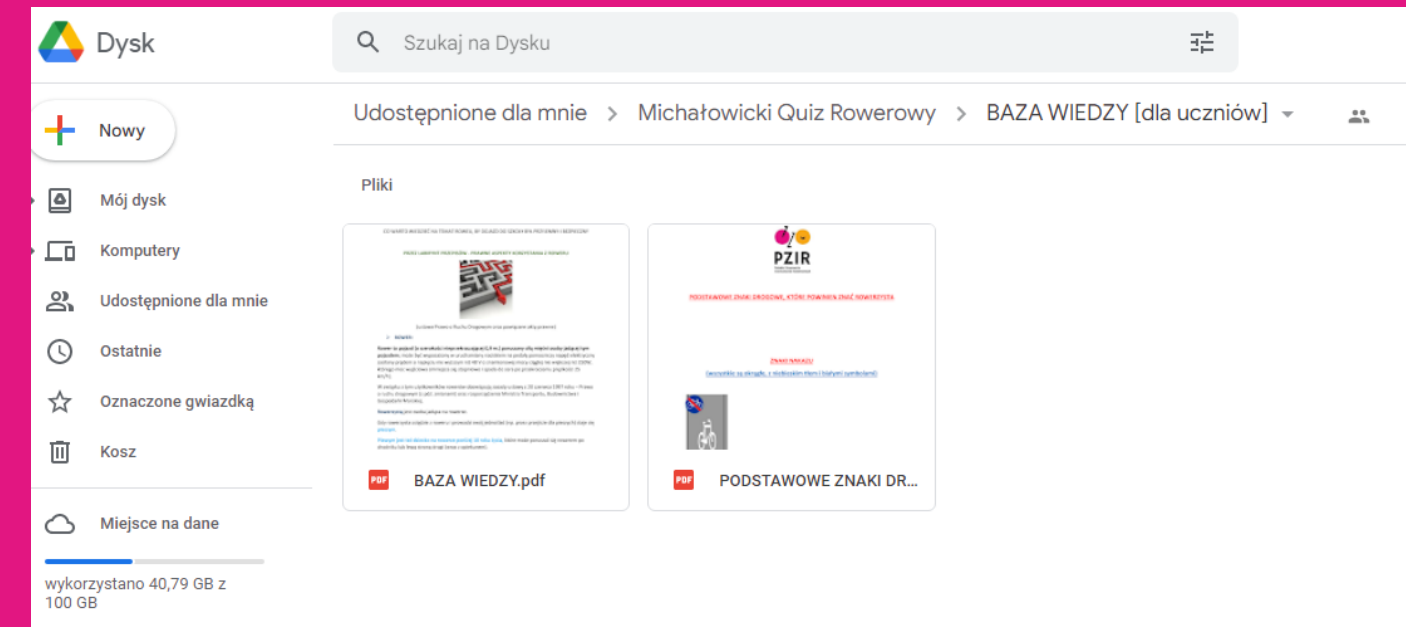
Dysk

Szukaj na Dysku

Nowy

Mój dysk

Komputery

Udostępnione dla mnie

Ostatnie

Oznaczone gwiazdką

Kosz

Miejsce na dane

wykorzystano 40,79 GB z 100 GB

Udostępnione dla mnie > Michałowicki Quiz Rowerowy > BAZA WIEDZY [dla uczniów]

Pliki

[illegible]

PZIR

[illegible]

BAZA WIEDZY.pdf

PODSTAWOWE ZNAKI DR...